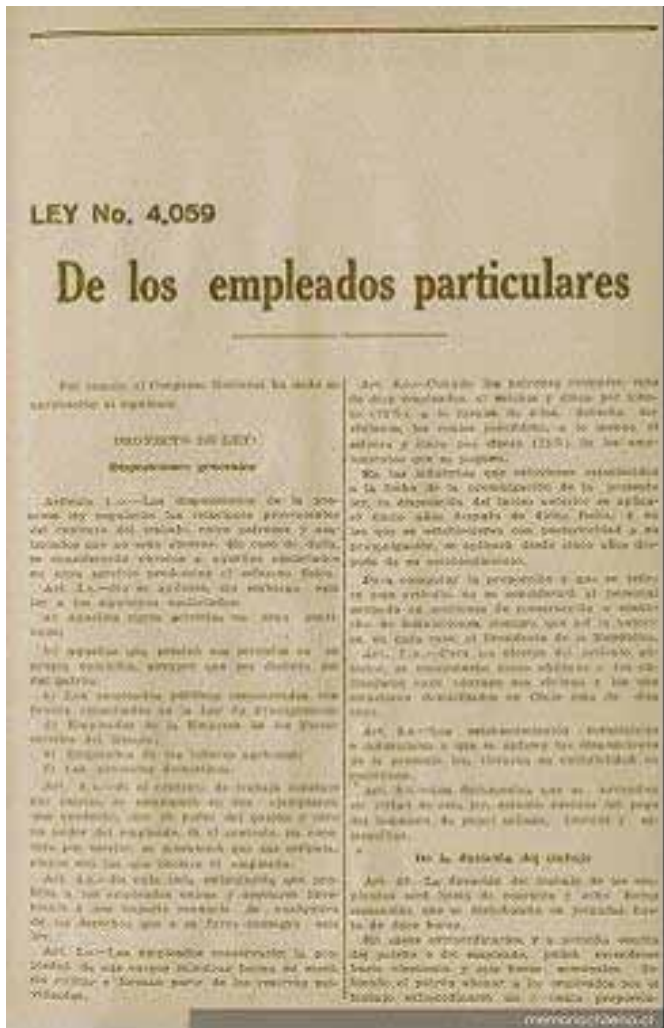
LEY No. 4.059

De los empleados particulares

Por cuanto el Congreso Nacional ha dado su aprobación al siguiente

PROYECTO DE LEY:

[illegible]

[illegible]

Art. 4.o—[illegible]

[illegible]

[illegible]

De la duración del trabajo

Art. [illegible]

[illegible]

memoriachilena.cl